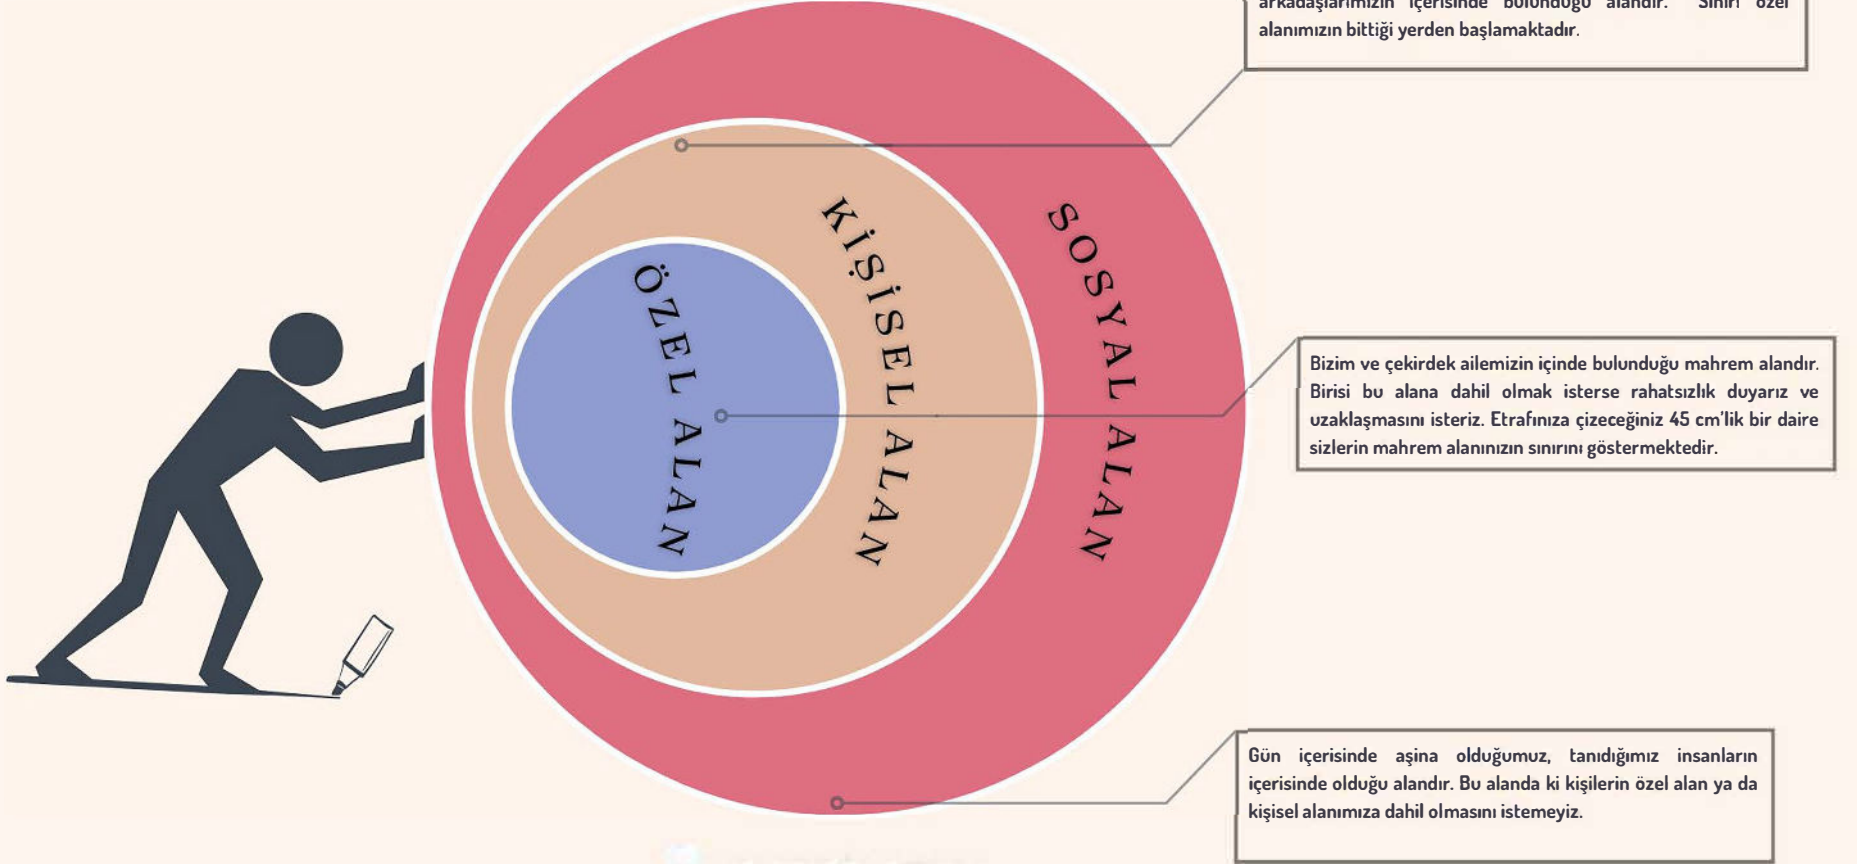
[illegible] arkadaşlarımızın içerisinde bulunduğu alandır. Sınırı özel alanımızın bittiği yerden başlamaktadır.

SOSYAL ALAN

KİŞİSEL ALAN

ÖZEL ALAN

Bizim ve çekirdek ailemizin içinde bulunduğu mahrem alandır. Birisi bu alana dahil olmak isterse rahatsızlık duyarız ve uzaklaşmasını isteriz. Etrafınıza çizeceğiniz 45 cm'lik bir daire sizlerin mahrem alanınızın sınırını göstermektedir.

Gün içerisinde aşina olduğumuz, tanıdığımız insanların içerisinde olduğu alandır. Bu alanda ki kişilerin özel alan ya da kişisel alanımıza dahil olmasını istemeyiz.